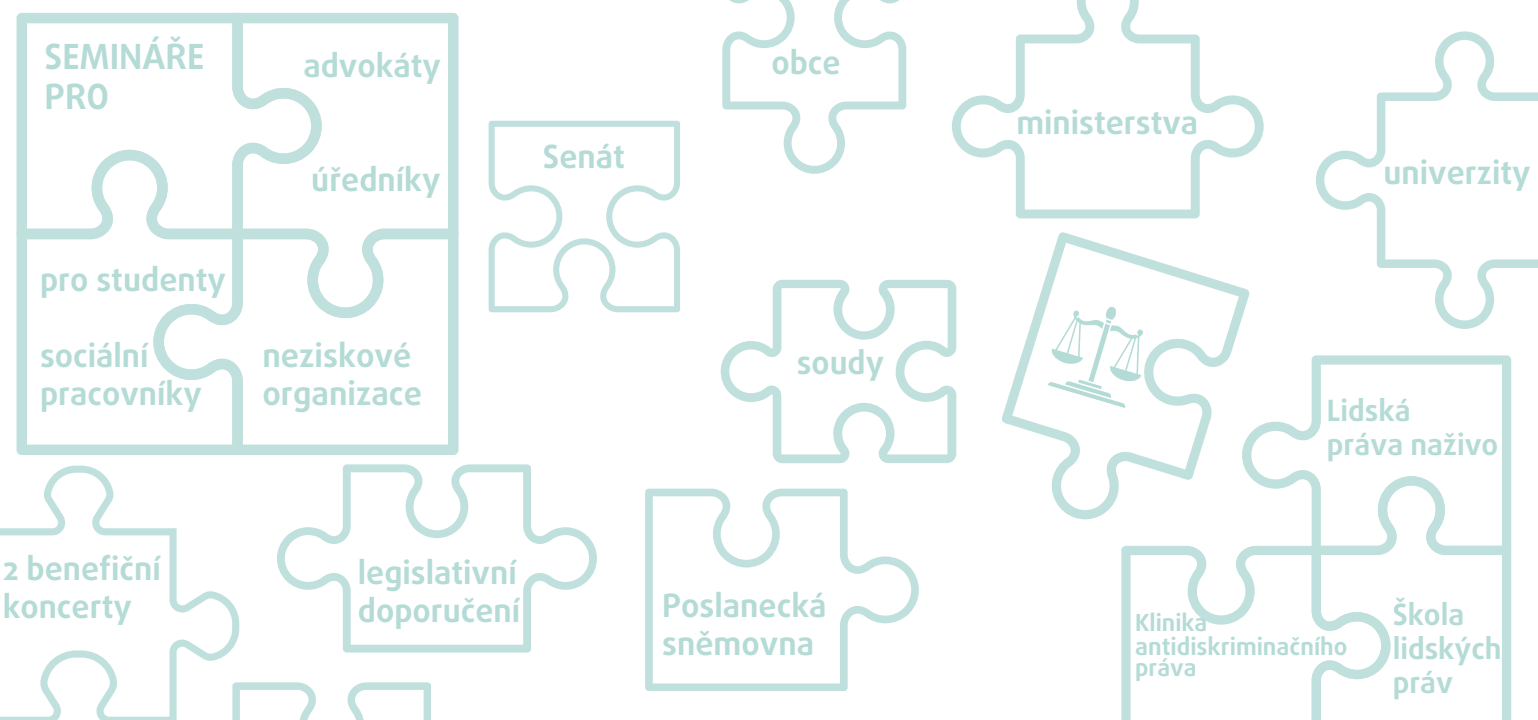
SEMINÁŘE PRO

advokáty

úředníky

pro studenty

sociální pracovníky

neziskové organizace

Senát

obce

ministerstva

univerzity

soudy

Lidská práva naživo

2 benefiční koncerty

legislativní doporučení

Poslanecká sněmovna

Klinika antidiskriminačního práva

Škola lidských práv